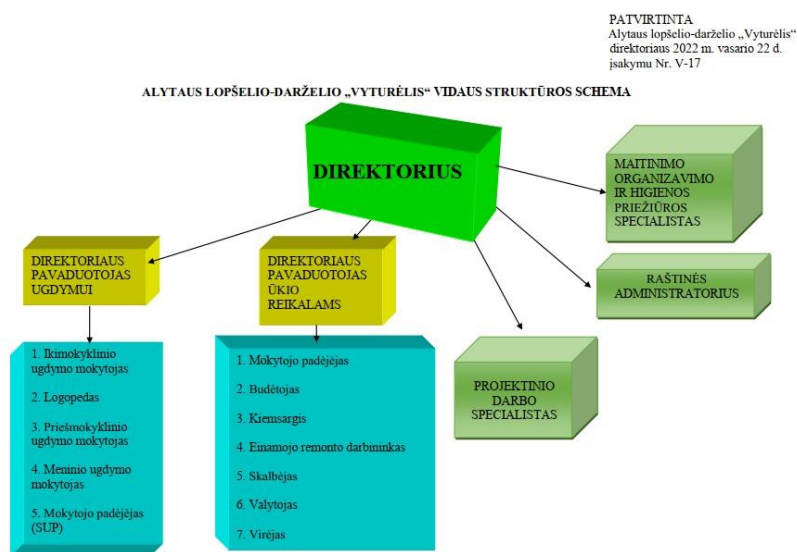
PATVIRTINTA
Alytaus lopšelio-darželio „Vyturėlis“ direktoriaus 2022 m. vasario 22 d. įsakymu Nr. V-17

ALYTAUS LOPŠELIO-DARŽELIO „VYTURĖLIS“ VIDAUS STRUKTŪROS SCHEMA

DIREKTORIUS

MAITINIMO ORGANIZAVIMO IR HIGIENOS PRIEŽIŪROS SPECIALISTAS

DIREKTORIAUS PAVADUOTOJAS UGDYMUI

DIREKTORIAUS PAVADUOTOJAS ŪKIO REIKALAMS

RAŠTINĖS ADMINISTRATORIUS

PROJEKTINIO DARBO SPECIALISTAS

1. Ikimokyklinio ugdymo mokytojas

2. Logopedas

3. Priešmokyklinio ugdymo mokytojas

4. Meninio ugdymo mokytojas

5. Mokytojo padėjėjas (SUP)

1. Mokytojo padėjėjas

2. Budėtojas

3. Kiemsargis

4. Einamojo remonto darbininkas

5. Skalbėjas

6. Valytojas

7. Virėjas